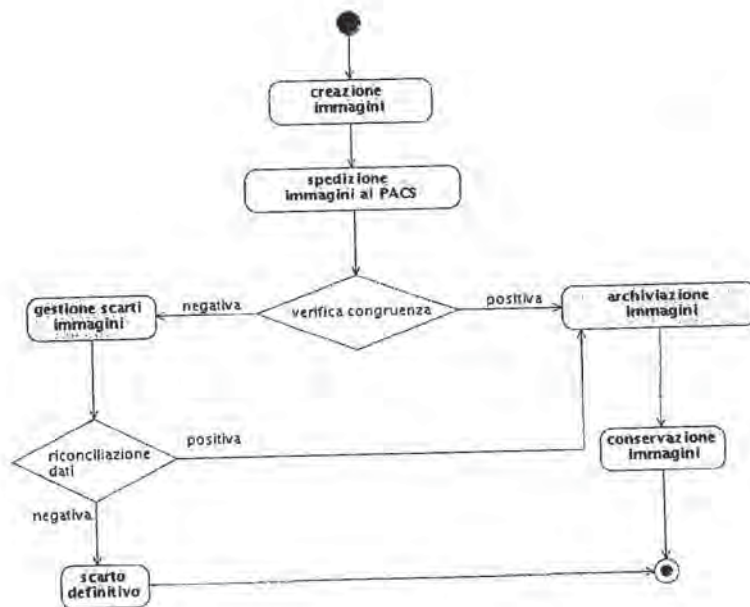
creazione immagini

spedizione immagini al PACS

gestione scarti immagini

negativa

verifica congruenza

positiva

archiviazione immagini

riconciliazione dati

positiva

conservazione immagini

negativa

scarto definitivo